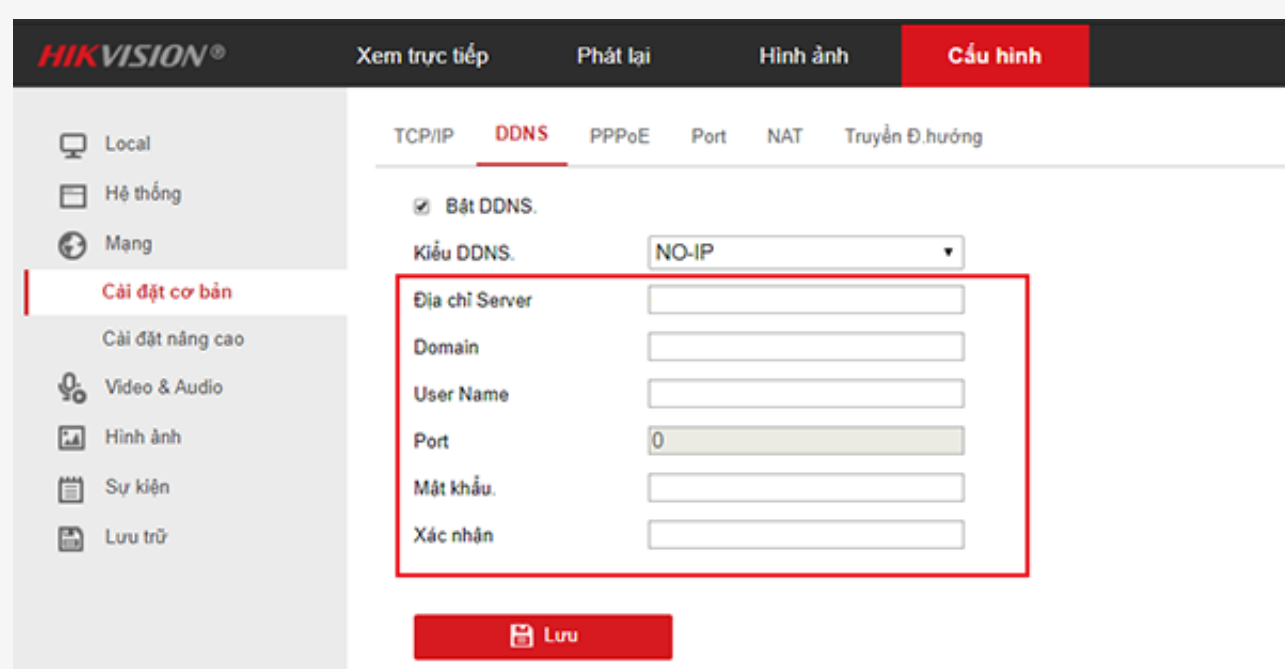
HIKVISION®

Xem trực tiếp | Phát lại | Hình ảnh | Cấu hình

Local
Hệ thống
Mạng
Cài đặt cơ bản
Cài đặt nâng cao
Video & Audio
Hình ảnh
Sự kiện
Lưu trữ

TCP/IP | DDNS | PPPoE | Port | NAT | Truyền Đ.hướng

Bật DDNS.

Kiểu DDNS. NO-IP

Địa chỉ Server

Domain

User Name

Port 0

Mật khẩu.

Xác nhận

Lưu